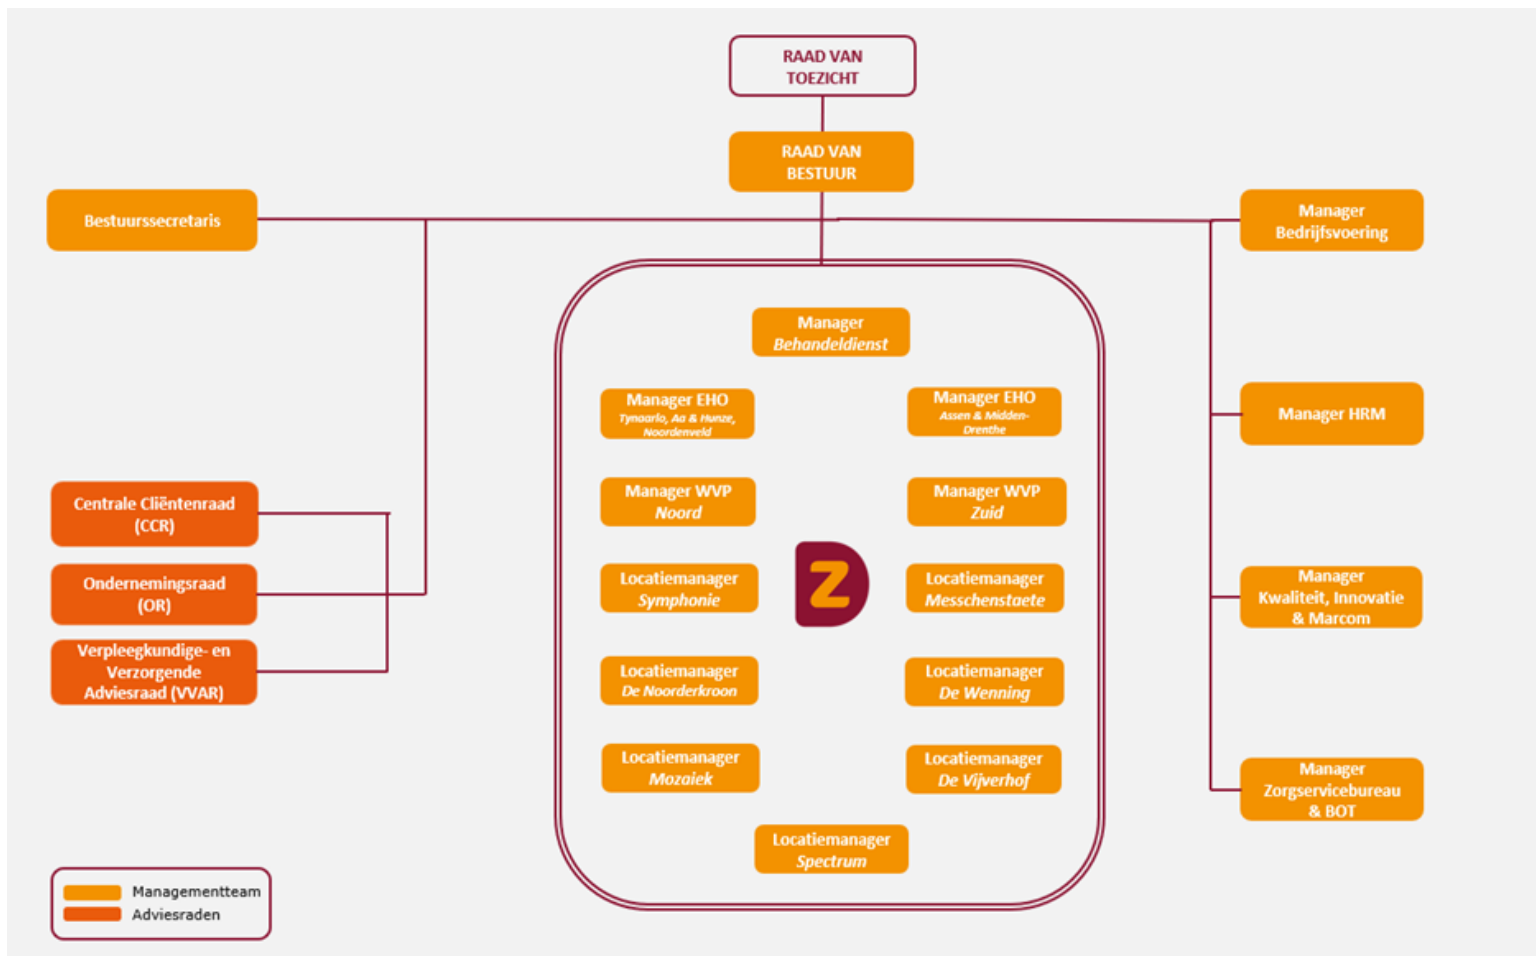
RAAD VAN TOEZICHT

RAAD VAN BESTUUR

Bestuurssecretaris

Manager Bedrijfsvoering

Manager Behandeldienst

Manager EHO Tynaarlo, Aa & Hunze, Noordenveld

Manager EHO Assen & Midden-Drenthe

Manager HRM

Manager WVP Noord

Manager WVP Zuid

Centrale Cliëntenraad (CCR)

Ondernemingsraad (OR)

Verpleegkundige- en Verzorgende Adviesraad (VVAR)

Locatiemanager Symphonie

Z

Locatiemanager Messchenstaete

Manager Kwaliteit, Innovatie & Marcom

Locatiemanager De Noorderkroon

Locatiemanager De Wenning

Locatiemanager Mozaiek

Locatiemanager De Vijverhof

Manager Zorgservicebureau & BOT

Locatiemanager Spectrum

Managementteam
Adviesraden